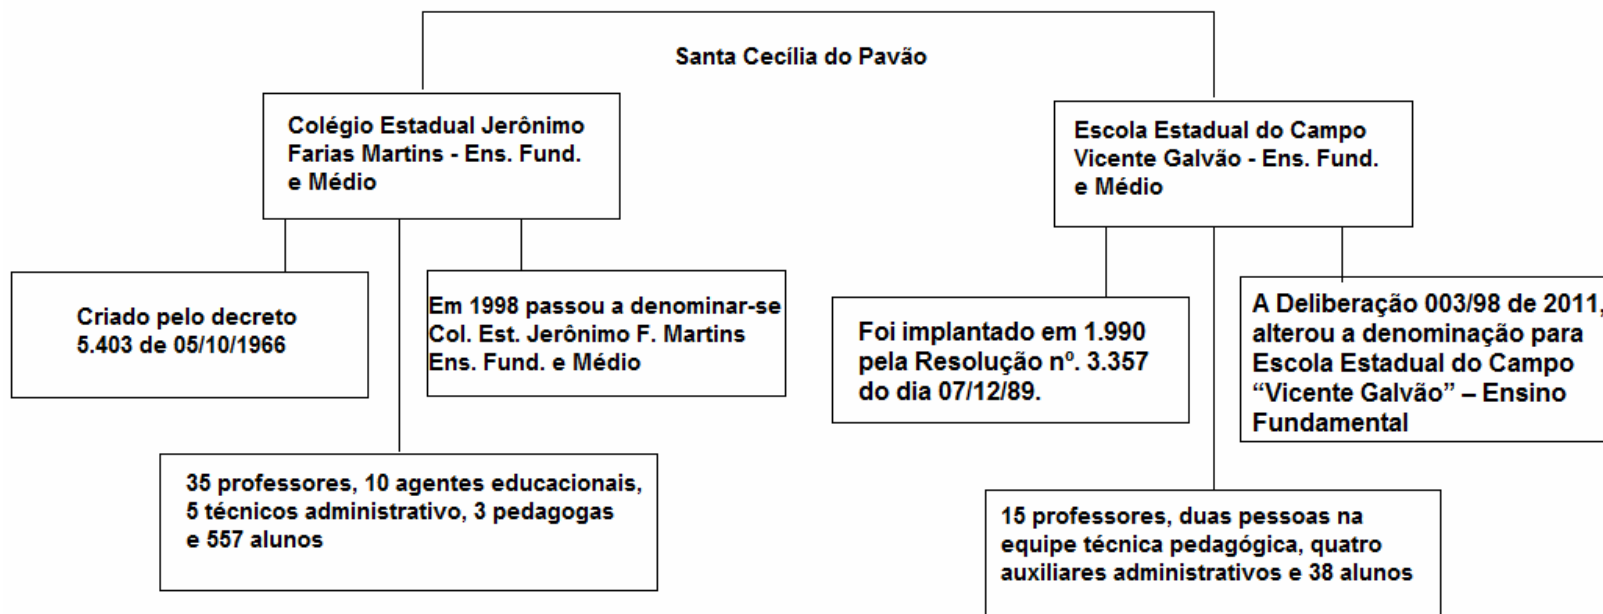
Santa Cecília do Pavão

Colégio Estadual Jerônimo Farias Martins - Ens. Fund. e Médio

Criado pelo decreto 5.403 de 05/10/1966

Em 1998 passou a denominar-se Col. Est. Jerônimo F. Martins Ens. Fund. e Médio

35 professores, 10 agentes educacionais, 5 técnicos administrativo, 3 pedagogas e 557 alunos

Escola Estadual do Campo Vicente Galvão - Ens. Fund. e Médio

Foi implantado em 1.990 pela Resolução nº. 3.357 do dia 07/12/89.

A Deliberação 003/98 de 2011, alterou a denominação para Escola Estadual do Campo "Vicente Galvão" – Ensino Fundamental

15 professores, duas pessoas na equipe técnica pedagógica, quatro auxiliares administrativos e 38 alunos